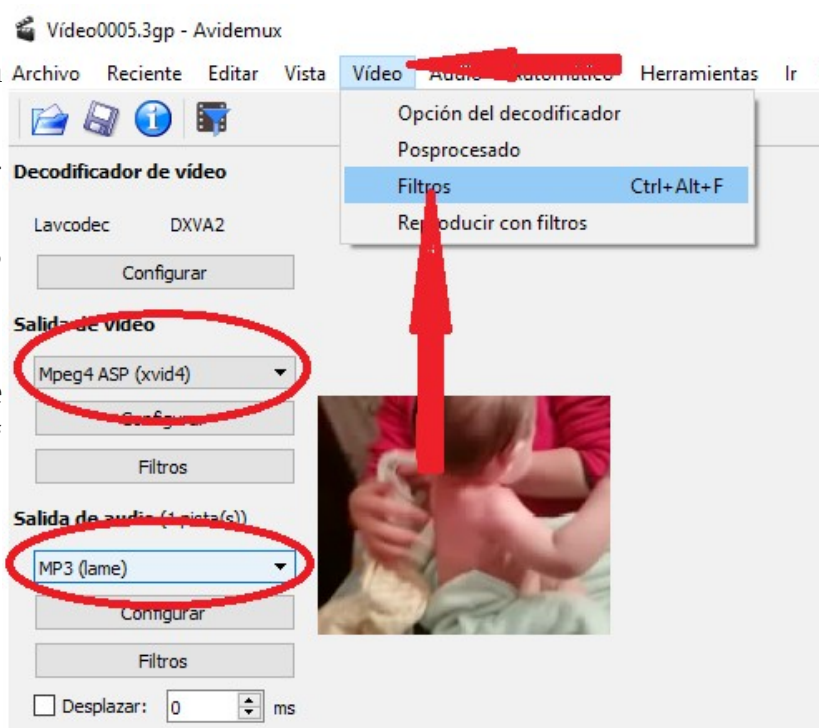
Vídeo0005.3gp - Avidemux

Archivo Reciente Editar Vista Vídeo Audio Automático Herramientas Ir

Opción del decodificador
Posprocesado
Filtros Ctrl+Alt+F
Reproducir con filtros

Decodificador de vídeo

Lavcodec DXVA2

Configurar

Salida de vídeo

Mpeg4 ASP (xvid4)

Configurar

Filtros

Salida de audio (1 pista(s))

MP3 (lame)

Configurar

Filtros

Desplazar: 0 ms